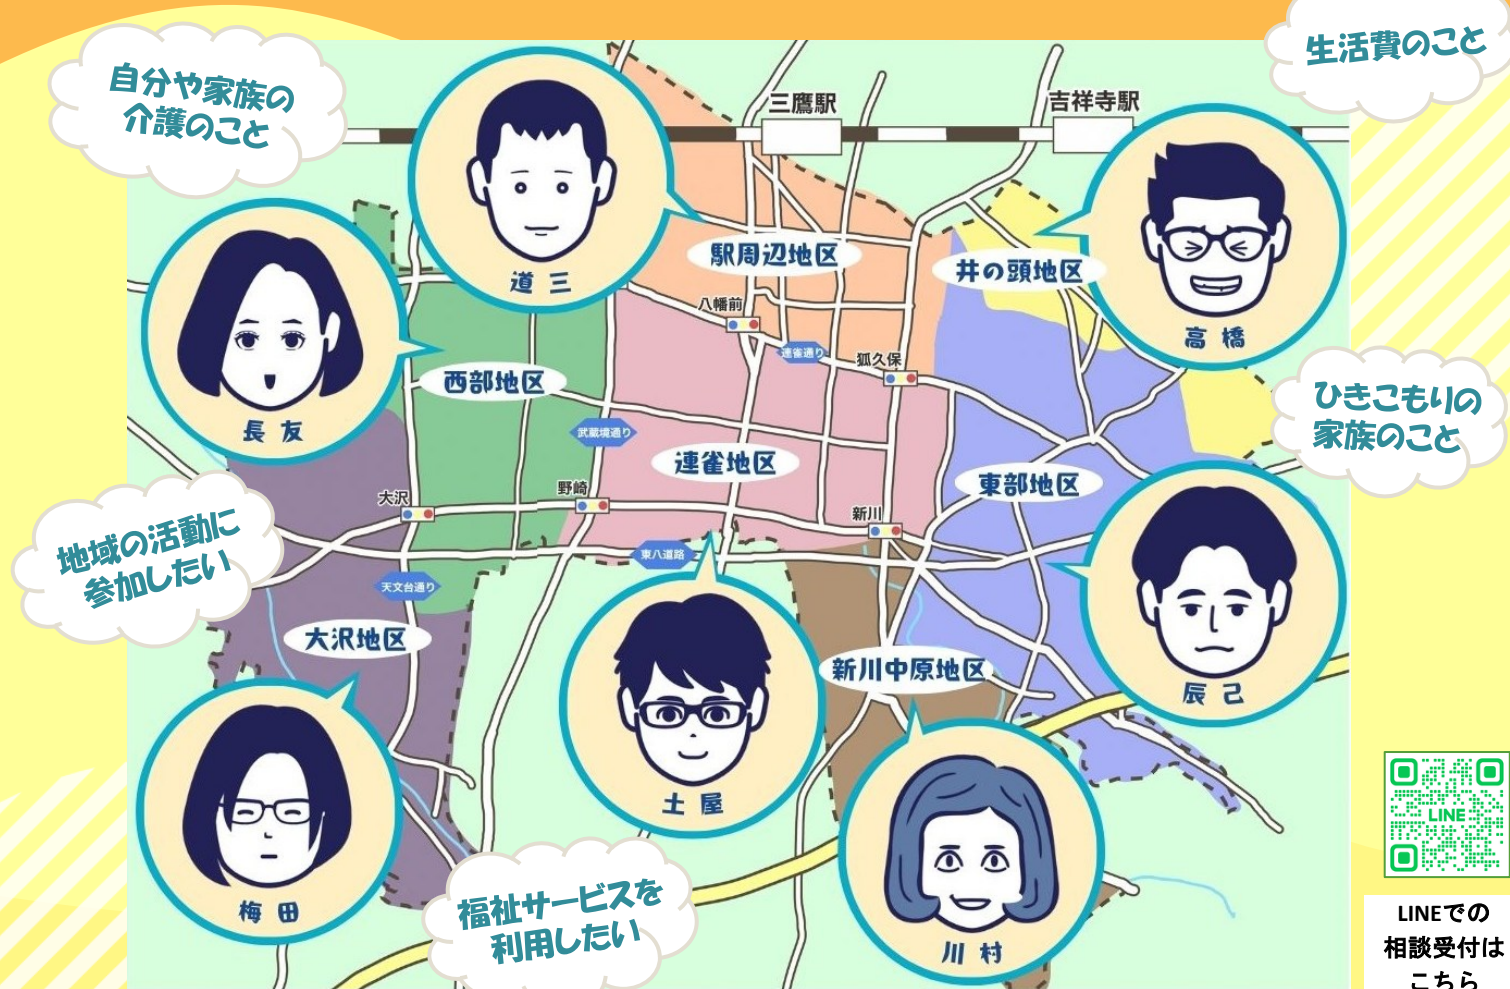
自分や家族の介護のこと

生活費のこと

三鷹駅

吉祥寺駅

道 三

駅周辺地区

井の頭地区

高 橋

八幡前

連雀通り

狐久保

長 友

西部地区

武蔵境通り

連雀地区

ひきこもりの家族のこと

東部地区

大沢

野崎

新川

地域の活動に参加したい

東八道路

天文台通り

大沢地区

新川中原地区

辰 己

梅 田

土 屋

福祉サービスを利用したい

川 村

LINE

LINEでの相談受付はこちら